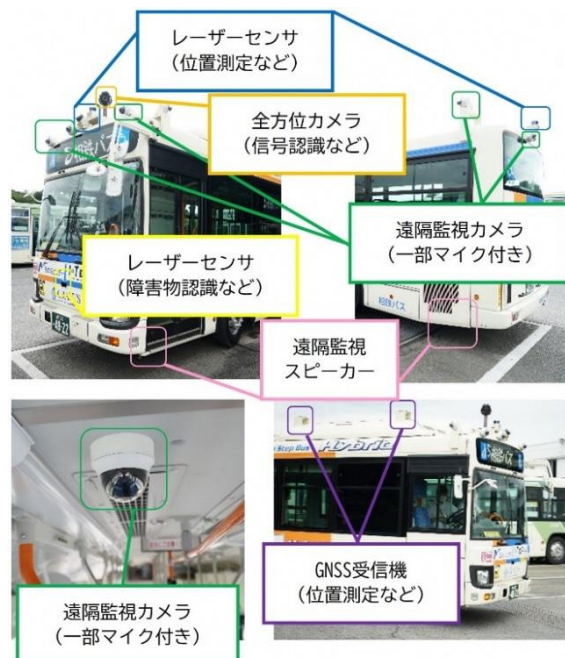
レーザーセンサ
（位置測定など）

全方位カメラ
（信号認識など）

遠隔監視カメラ
（一部マイク付き）

レーザーセンサ
（障害物認識など）

遠隔監視
スピーカー

GNSS受信機
（位置測定など）

遠隔監視カメラ
（一部マイク付き）